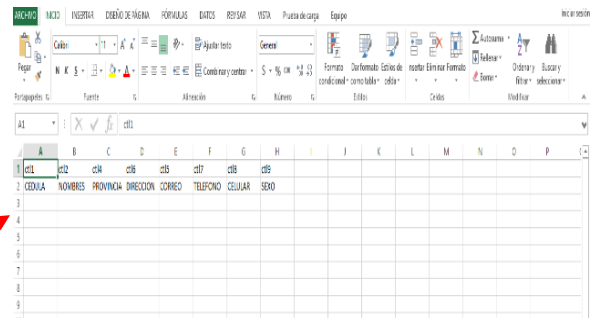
ARCHIVO INICIO INSERTAR DISEÑO DE PÁGINA FÓRMULAS DATOS REVISAR VISTA Prueba de carga Equipo Iniciar sesión

Pegar Portapapeles Calibri 11 A A N K S Fuente Ajustar texto Combinar y centrar Alineación General $ % 000 Número Formato condicional Dar formato como tabla Estilos de celda Estilos Insertar Eliminar Formato Celdas Autosuma Rellenar Borrar Ordenar y filtrar Buscar y seleccionar Modificar

A1 fx ct1

| | A | B | C | D | E | F | G | H | I | J | K | L | M | N | O | P |
|---|---|---|---|---|---|---|---|---|---|---|---|---|---|---|---|---|
| 1 | ct1 | ct2 | ct4 | ct6 | ct5 | ct7 | ct8 | ct9 | | | | | | | | |
| 2 | CEDULA | NOMBRES | PROVINCIA | DIRECCION | CORREO | TELEFONO | CELULAR | SEXO | | | | | | | | |
| 3 | | | | | | | | | | | | | | | | |
| 4 | | | | | | | | | | | | | | | | |
| 5 | | | | | | | | | | | | | | | | |
| 6 | | | | | | | | | | | | | | | | |
| 7 | | | | | | | | | | | | | | | | |
| 8 | | | | | | | | | | | | | | | | |
| 9 | | | | | | | | | | | | | | | | |
| 10 | | | | | | | | | | | | | | | | |